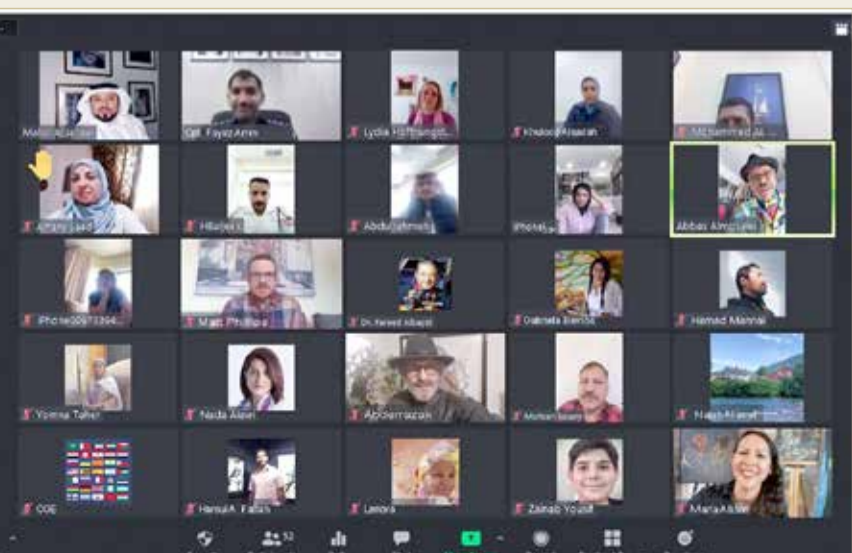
Majid Al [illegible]
Cpt. Fayez Amin
Lydia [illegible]
Khaled Alsaqan
Mohammed Al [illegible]
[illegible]
Hibibek
Abdul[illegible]
iPhone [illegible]
Abbas Almosawi
iPhone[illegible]
Mark Phillips
Dr. Fareed Albaqali
Gabriela Bonilla
Hamad Mannai
Yomna Taher
Nada Alawi
Abderrazak
Murtaza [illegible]
Nasir Alawi
CQE
Hanna A. Fallah
Lenora
Zainab Yousif
MariaAlice
52